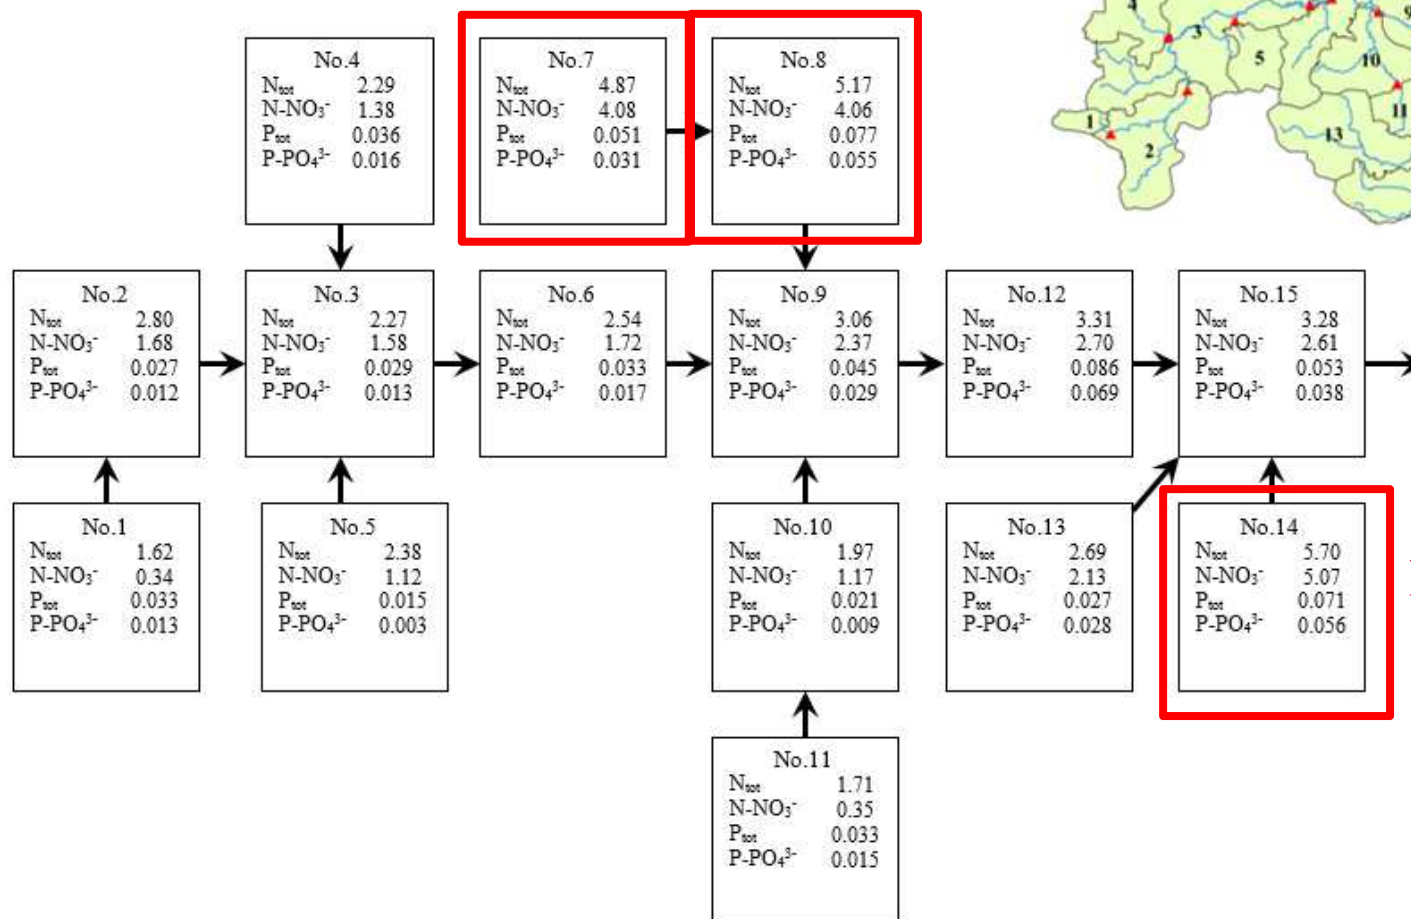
No.4
$N_{tot}$ 2.29
$N\text{-}NO_3^-$ 1.38
$P_{tot}$ 0.036
$P\text{-}PO_4^{3-}$ 0.016

No.7
$N_{tot}$ 4.87
$N\text{-}NO_3^-$ 4.08
$P_{tot}$ 0.051
$P\text{-}PO_4^{3-}$ 0.031

No.8
$N_{tot}$ 5.17
$N\text{-}NO_3^-$ 4.06
$P_{tot}$ 0.077
$P\text{-}PO_4^{3-}$ 0.055

4 3 5 10 1 2 13 11 9

No.2
$N_{tot}$ 2.80
$N\text{-}NO_3^-$ 1.68
$P_{tot}$ 0.027
$P\text{-}PO_4^{3-}$ 0.012

No.3
$N_{tot}$ 2.27
$N\text{-}NO_3^-$ 1.58
$P_{tot}$ 0.029
$P\text{-}PO_4^{3-}$ 0.013

No.6
$N_{tot}$ 2.54
$N\text{-}NO_3^-$ 1.72
$P_{tot}$ 0.033
$P\text{-}PO_4^{3-}$ 0.017

No.9
$N_{tot}$ 3.06
$N\text{-}NO_3^-$ 2.37
$P_{tot}$ 0.045
$P\text{-}PO_4^{3-}$ 0.029

No.12
$N_{tot}$ 3.31
$N\text{-}NO_3^-$ 2.70
$P_{tot}$ 0.086
$P\text{-}PO_4^{3-}$ 0.069

No.15
$N_{tot}$ 3.28
$N\text{-}NO_3^-$ 2.61
$P_{tot}$ 0.053
$P\text{-}PO_4^{3-}$ 0.038

No.1
$N_{tot}$ 1.62
$N\text{-}NO_3^-$ 0.34
$P_{tot}$ 0.033
$P\text{-}PO_4^{3-}$ 0.013

No.5
$N_{tot}$ 2.38
$N\text{-}NO_3^-$ 1.12
$P_{tot}$ 0.015
$P\text{-}PO_4^{3-}$ 0.003

No.10
$N_{tot}$ 1.97
$N\text{-}NO_3^-$ 1.17
$P_{tot}$ 0.021
$P\text{-}PO_4^{3-}$ 0.009

No.13
$N_{tot}$ 2.69
$N\text{-}NO_3^-$ 2.13
$P_{tot}$ 0.027
$P\text{-}PO_4^{3-}$ 0.028

No.14
$N_{tot}$ 5.70
$N\text{-}NO_3^-$ 5.07
$P_{tot}$ 0.071
$P\text{-}PO_4^{3-}$ 0.056

No.11
$N_{tot}$ 1.71
$N\text{-}NO_3^-$ 0.35
$P_{tot}$ 0.033
$P\text{-}PO_4^{3-}$ 0.015